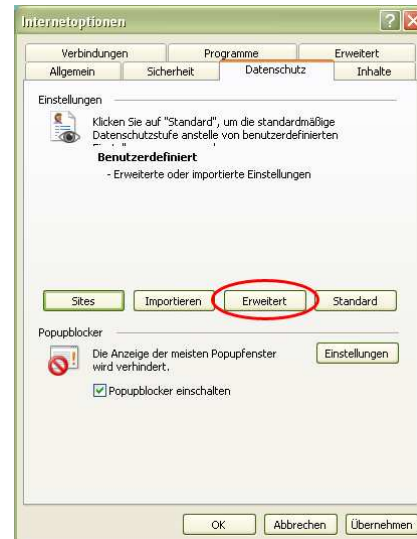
Internetoptionen

Verbindungen
Programme
Erweitert
Allgemein
Sicherheit
Datenschutz
Inhalte

Einstellungen

Klicken Sie auf "Standard", um die standardmäßige Datenschutzstufe anstelle von benutzerdefinierten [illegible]

Benutzerdefiniert
- Erweiterte oder importierte Einstellungen

Sites
Importieren
Erweitert
Standard

Popupblocker

Die Anzeige der meisten Popupfenster wird verhindert.

Einstellungen

Popupblocker einschalten

OK
Abbrechen
Übernehmen